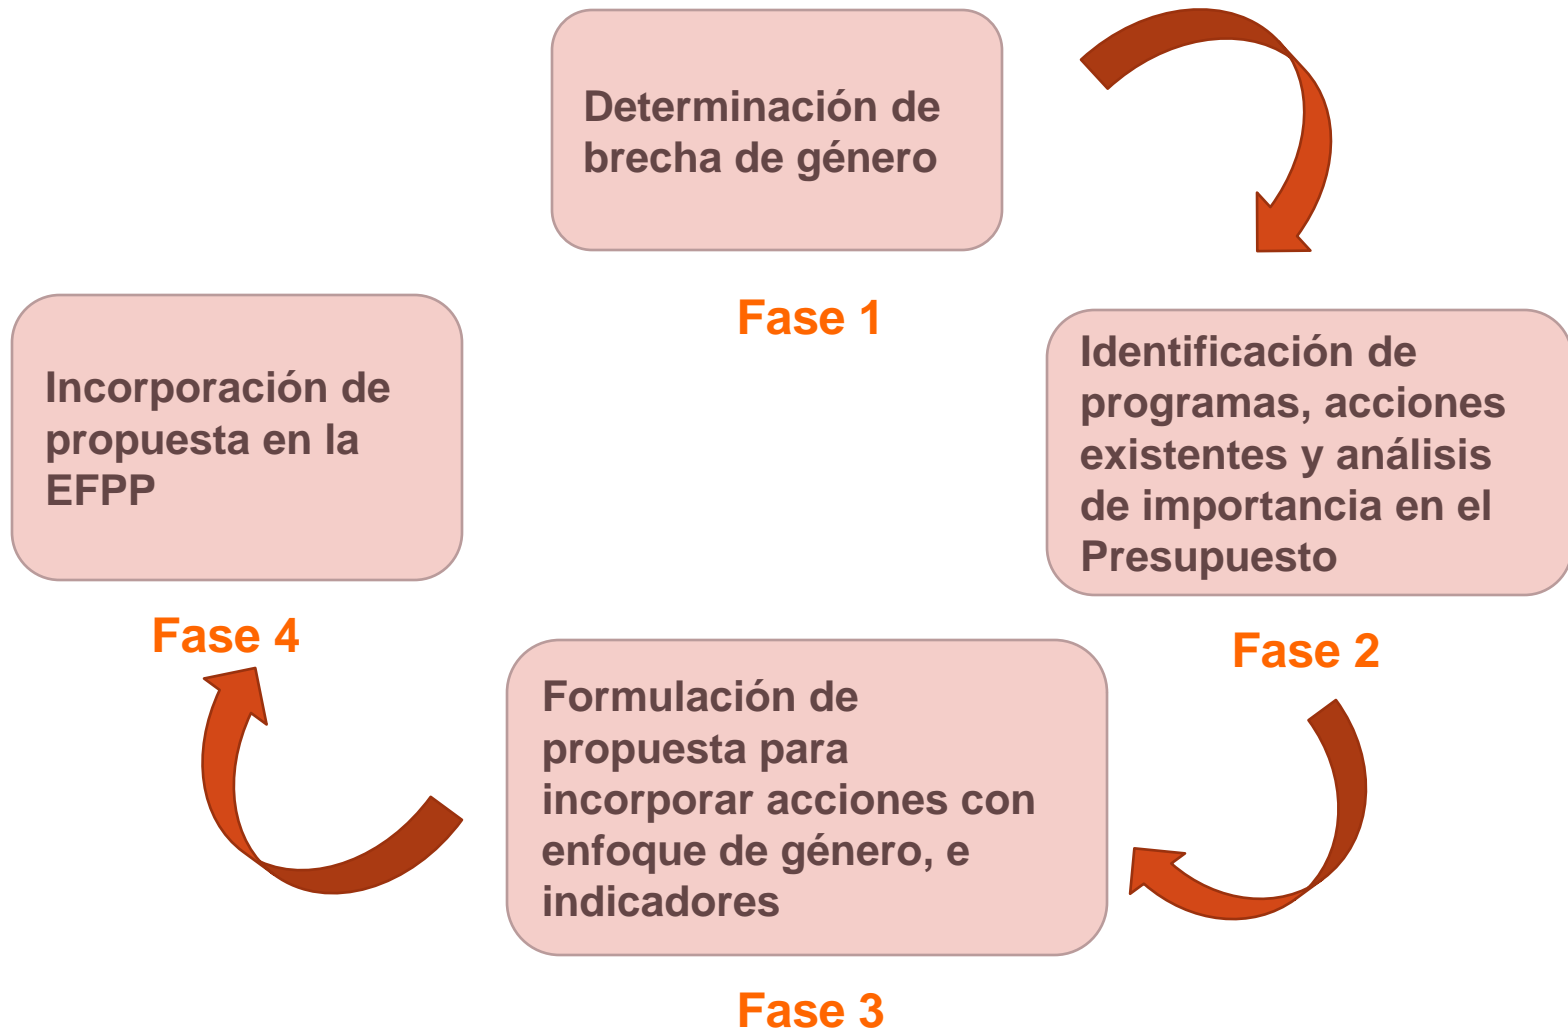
Determinación de brecha de género

Fase 1

Identificación de programas, acciones existentes y análisis de importancia en el Presupuesto

Fase 2

Formulación de propuesta para incorporar acciones con enfoque de género, e indicadores

Fase 3

Incorporación de propuesta en la EFPP

Fase 4